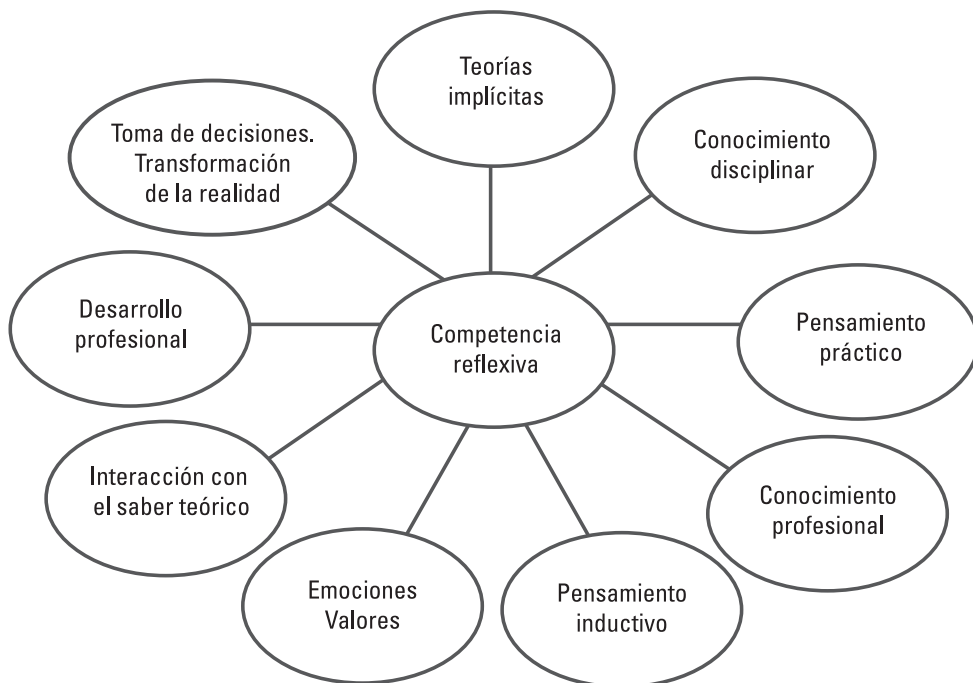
Teorías implícitas

Toma de decisiones. Transformación de la realidad

Conocimiento disciplinar

Desarrollo profesional

Competencia reflexiva

Pensamiento práctico

Interacción con el saber teórico

Conocimiento profesional

Emociones Valores

Pensamiento inductivo